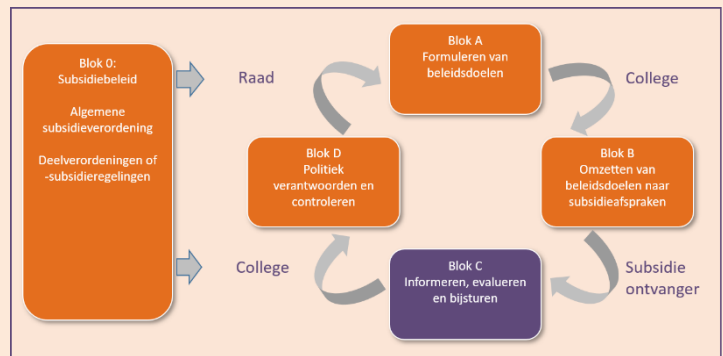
Blok 0:
Subsidiebeleid

Algemene subsidieverordening

Deelverordeningen of -subsidieregelingen

Raad

Blok A
Formuleren van beleidsdoelen

College

Blok D
Politiek verantwoorden en controleren

Blok B
Omzetten van beleidsdoelen naar subsidieafspraken

College

Blok C
Informeren, evalueren en bijsturen

Subsidie ontvanger